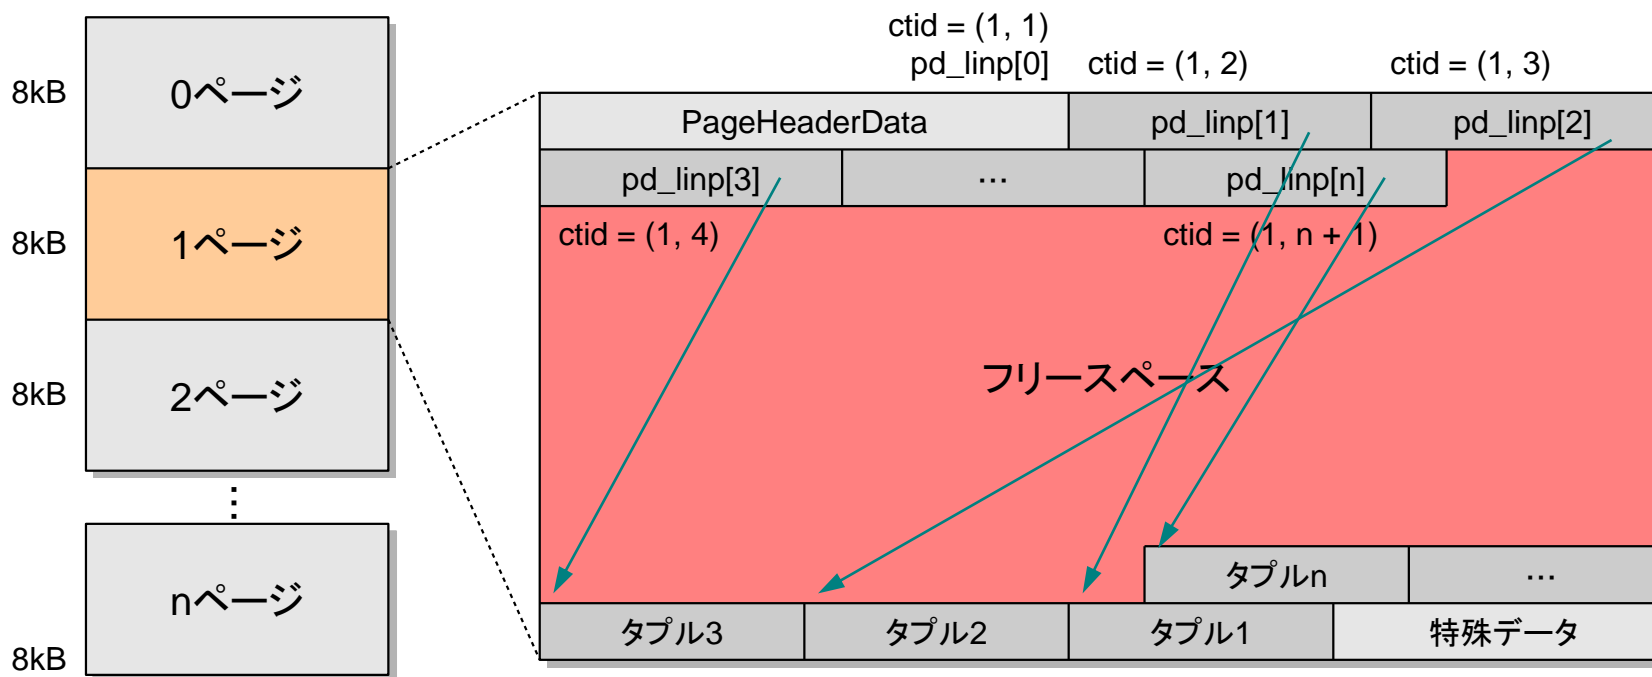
8kB

0ページ

8kB

1ページ

8kB

2ページ

⋮

nページ

8kB

ctid = (1, 1)
pd_linp[0]

ctid = (1, 2)

ctid = (1, 3)

| PageHeaderData | pd_linp[1] | pd_linp[2] |
|---|---|---|

| pd_linp[3] | … | pd_linp[n] |
|---|---|---|

ctid = (1, 4)

ctid = (1, n + 1)

フリースペース

| タプルn | … |
|---|---|

| タプル3 | タプル2 | タプル1 | 特殊データ |
|---|---|---|---|